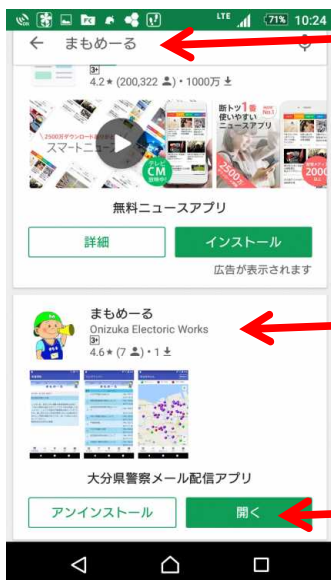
LTE 71% 10:24

まもめーる

3+
4.2★ (200,322) • 1000万

1,2500万ダウンロード
スマートニュース

テレビ CM

断トツ1番 使いやすい ニュースアプリ

2000

無料ニュースアプリ

詳細

インストール

広告が表示されます

まもめーる
Onizuka Electoric Works
3+
4.6★ (7) • 1

大分県警察メール配信アプリ

アンインストール

開く